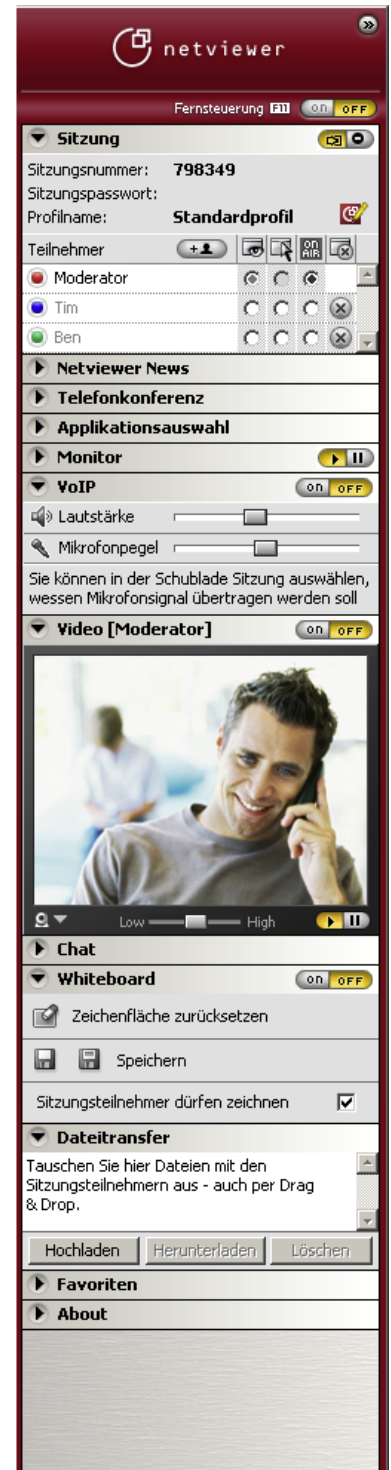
netviewer

Fernsteuerung F11 ON OFF

Sitzung

Sitzungsnummer: 798349
Sitzungspasswort:
Profilname: Standardprofil

Teilnehmer +

ON AIR

Moderator
Tim
Ben

Netviewer News

Telefonkonferenz

Applikationsauswahl

Monitor

VoIP ON OFF

Lautstärke

Mikrofonpegel

Sie können in der Schublade Sitzung auswählen, wessen Mikrofonsignal übertragen werden soll

Video [Moderator] ON OFF

Low High

Chat

Whiteboard ON OFF

Zeichenfläche zurücksetzen

Speichern

Sitzungsteilnehmer dürfen zeichnen

Dateitransfer

Tauschen Sie hier Dateien mit den Sitzungsteilnehmern aus - auch per Drag & Drop.

Hochladen Herunterladen Löschen

Favoriten

About